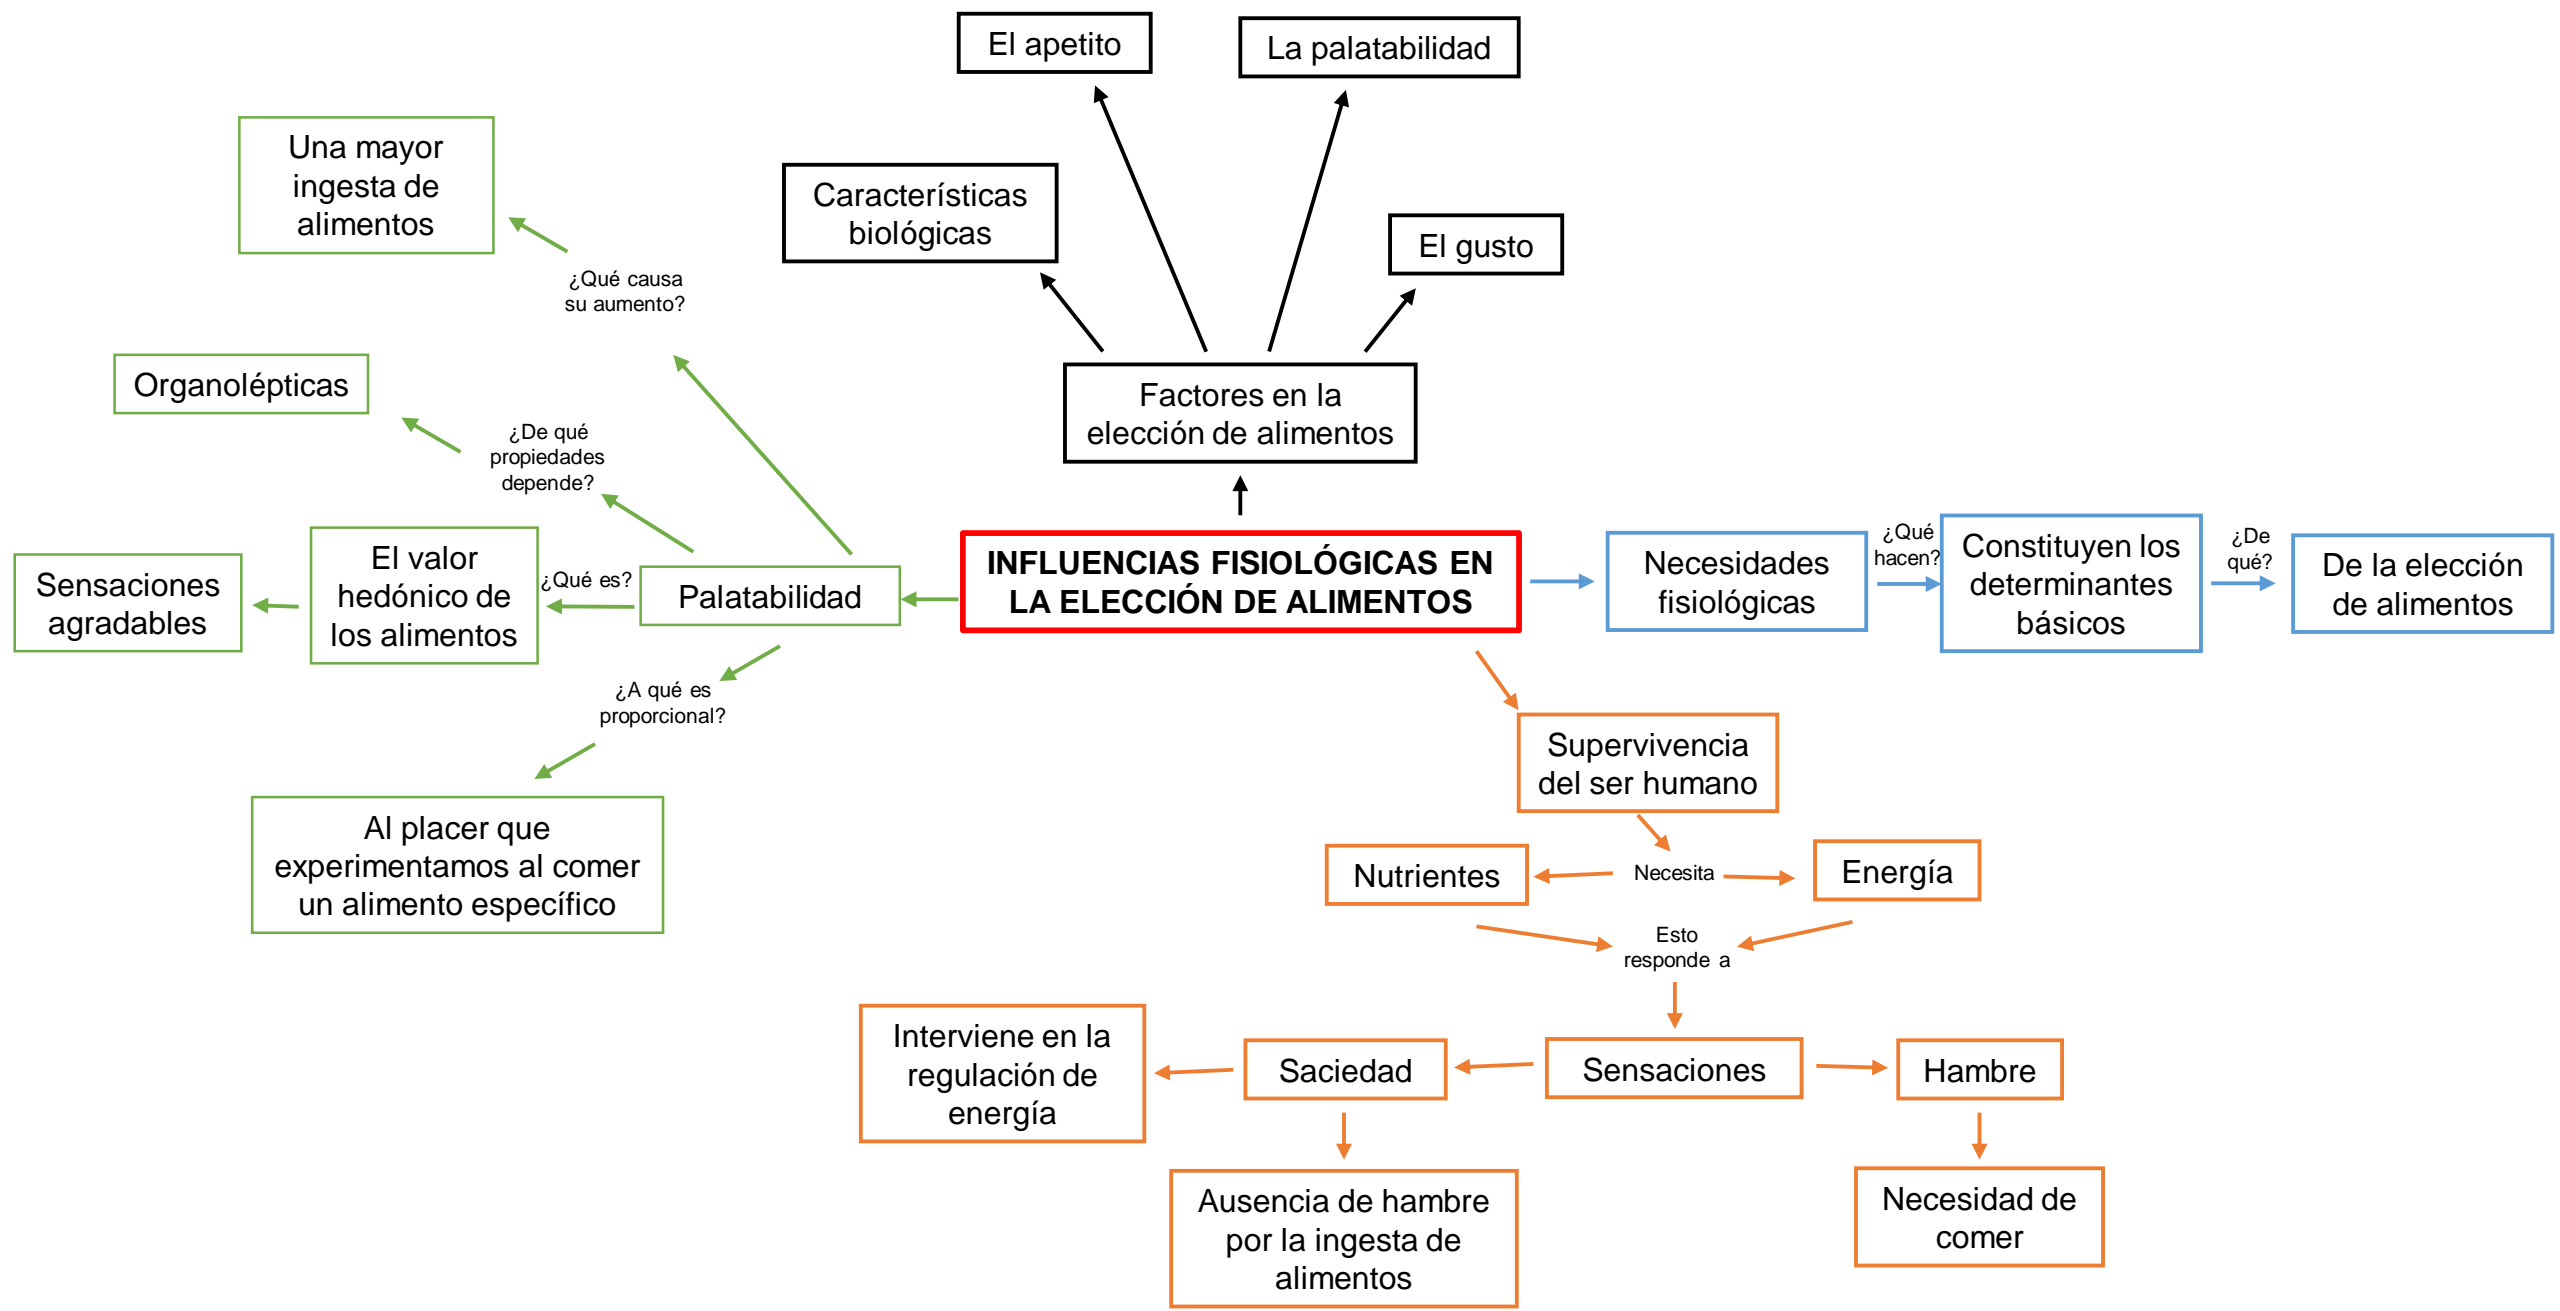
El apetito

La palatabilidad

Características biológicas

El gusto

Una mayor ingesta de alimentos

¿Qué causa su aumento?

Organolépticas

¿De qué propiedades depende?

Factores en la elección de alimentos

Sensaciones agradables

El valor hedónico de los alimentos

¿Qué es?

Palatabilidad

INFLUENCIAS FISIOLÓGICAS EN LA ELECCIÓN DE ALIMENTOS

Necesidades fisiológicas

¿Qué hacen?

Constituyen los determinantes básicos

¿De qué?

De la elección de alimentos

¿A qué es proporcional?

Al placer que experimentamos al comer un alimento específico

Supervivencia del ser humano

Nutrientes

Necesita

Energía

Esto responde a

Interviene en la regulación de energía

Saciedad

Sensaciones

Hambre

Ausencia de hambre por la ingesta de alimentos

Necesidad de comer